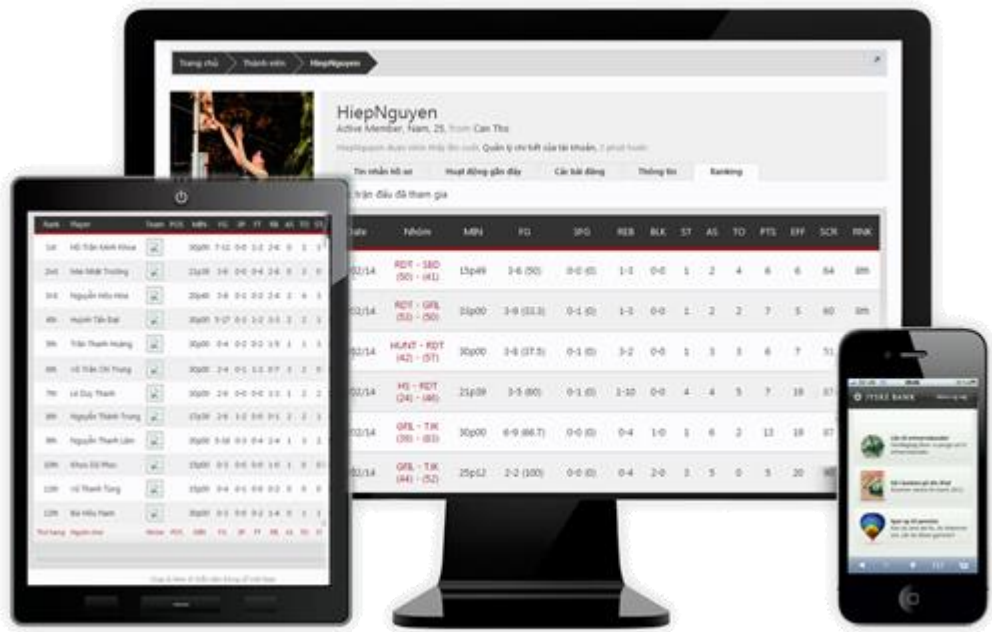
Trang chủ Thành viên HiepNguyen

HiepNguyen
Active Member, Nam, 25, from Can Tho

HiepNguyen được xem thấy lần cuối: Quản lý chi tiết của tài khoản, 1 phút trước

Tin nhắn hồ sơ | Hoạt động gần đây | Các bài đăng | Thông tin | Ranking

trận đấu đã tham gia

| Date | Nhóm | MIN | FG | 3PG | REB | BLK | ST | AS | TO | PTS | EFF | SCR | RNK |
|---|---|---|---|---|---|---|---|---|---|---|---|---|---|
| 02/14 | RDT - SBD (50) - (41) | 15p49 | 3-6 (50) | 0-0 (0) | 1-1 | 0-0 | 1 | 2 | 4 | 6 | 6 | 64 | 8th |
| 02/14 | RDT - GFIL (51) - (50) | 31p00 | 3-9 (33.3) | 0-1 (0) | 1-1 | 0-0 | 1 | 2 | 2 | 7 | 5 | 60 | 9th |
| 02/14 | HUNT - RDT (42) - (57) | 30p00 | 3-8 (37.5) | 0-1 (0) | 3-2 | 0-0 | 1 | 3 | 3 | 6 | 7 | 51 | |
| 02/14 | HS - RDT (24) - (46) | 21p39 | 3-5 (60) | 0-1 (0) | 1-10 | 0-0 | 4 | 4 | 5 | 7 | 18 | 87 | |
| 02/14 | GFIL - TJK (39) - (63) | 30p00 | 6-9 (66.7) | 0-0 (0) | 0-4 | 1-0 | 1 | 6 | 2 | 13 | 18 | 87 | |
| | GFIL - TJK (44) - (52) | 25p12 | 2-2 (100) | 0-0 (0) | 0-4 | 2-0 | 3 | 5 | 0 | 5 | 20 | | |

| Rank | Player | Team | POS | MIN | FG | 3P | FT | RB | AS | TO | ST |
|---|---|---|---|---|---|---|---|---|---|---|---|
| 1st | Hồ Trần Minh Khoa | | | 30p00 | 7-11 | 0-0 | 1-2 | 2-6 | 0 | 1 | 1 |
| 2nd | Mai Nhật Trường | | | 21p28 | 3-6 | 0-0 | 0-4 | 2-6 | 0 | 2 | 0 |
| 3rd | Nguyễn Hữu Hòa | | | 20p49 | 3-8 | 0-1 | 0-2 | 0-2 | 2 | 4 | 1 |
| 4th | Huỳnh Tấn Đạt | | | 30p00 | 5-17 | 0-1 | 0-2 | 3-3 | 0 | 2 | 1 |
| 5th | Trần Thanh Hoàng | | | 30p00 | 0-4 | 0-2 | 0-2 | 1-5 | 1 | 1 | 1 |
| 6th | Võ Trần Chí Trung | | | 30p00 | 2-4 | 0-1 | 1-2 | 0-7 | 3 | 2 | 1 |
| 7th | Lê Duy Thanh | | | 30p00 | 2-6 | 0-0 | 0-0 | 1-1 | 1 | 2 | 2 |
| 8th | Nguyễn Thành Trung | | | 17p39 | 2-6 | 1-2 | 0-0 | 0-1 | 2 | 1 | 2 |
| 9th | Nguyễn Thanh Lâm | | | 30p00 | 5-10 | 0-1 | 0-0 | 2-4 | 1 | 1 | 2 |
| 10th | Khưu Đỉ Phúc | | | 15p00 | 0-1 | 0-0 | 0-0 | 1-0 | 1 | 0 | 0 |
| 11th | Võ Thanh Tùng | | | 30p00 | 0-4 | 0-1 | 0-0 | 0-2 | 0 | 2 | 1 |
| 12th | Bùi Hữu Nam | | | 30p00 | 0-4 | 0-1 | 0-2 | 1-4 | 0 | 1 | 1 |
| Thứ hạng | Người chơi | Nhóm | POS | MIN | FG | 3P | FT | RB | AS | TO | ST |

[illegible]

FYSKE BANK

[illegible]